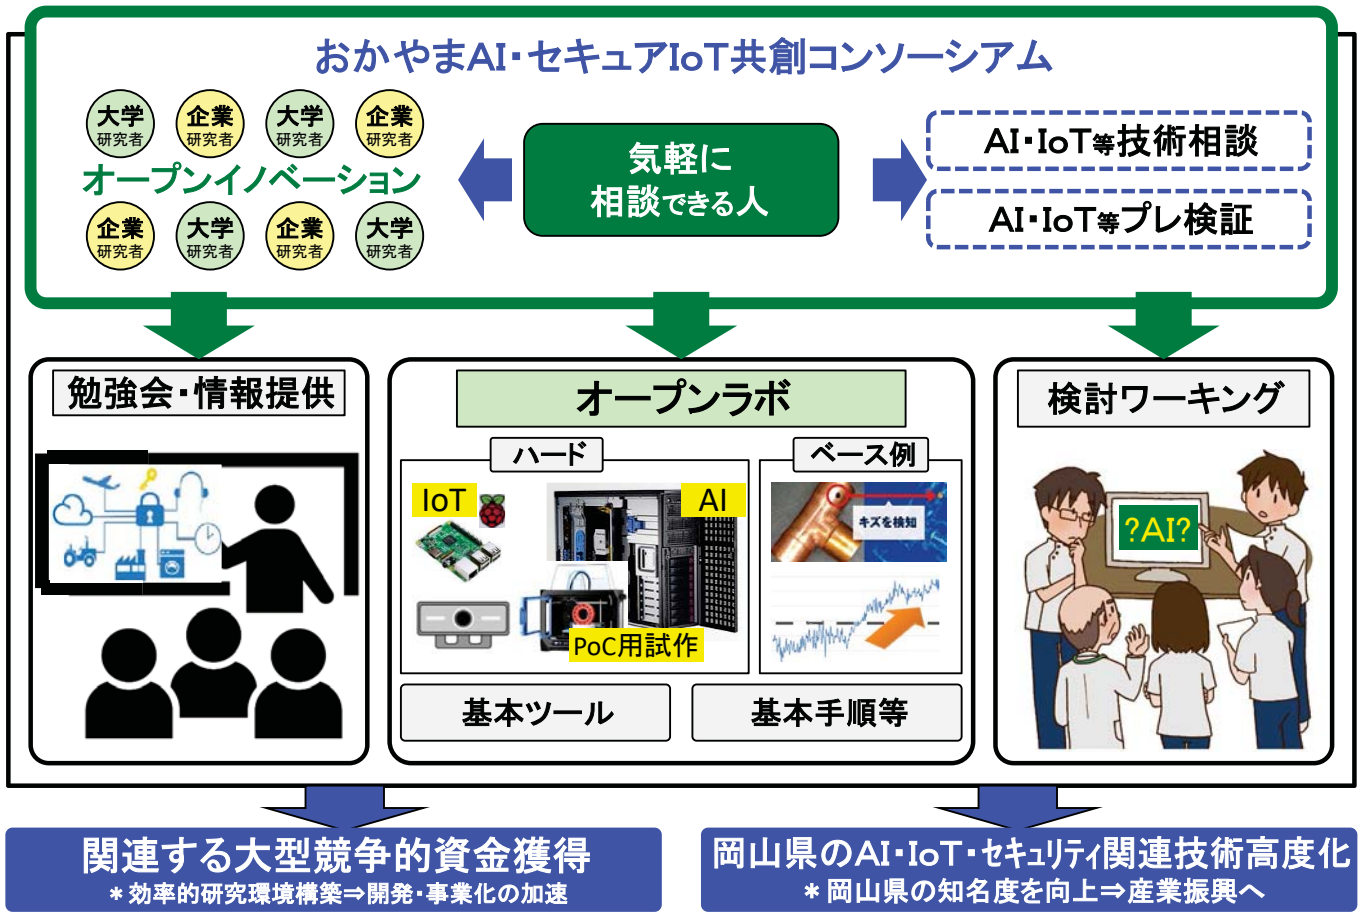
おかやまAI・セキュアIoT共創コンソーシアム

大学 研究者
企業 研究者
大学 研究者
企業 研究者
オープンイノベーション
企業 研究者
大学 研究者
企業 研究者
大学 研究者

気軽に
相談できる人

AI・IoT等技術相談
AI・IoT等プレ検証

勉強会・情報提供

オープンラボ
ハード
IoT
AI
PoC用試作
ベース例
キズを検知
基本ツール
基本手順等

検討ワーキング
?AI?

関連する大型競争的資金獲得
＊効率的研究環境構築⇒開発・事業化の加速

岡山県のAI・IoT・セキュリティ関連技術高度化
＊岡山県の知名度を向上⇒産業振興へ